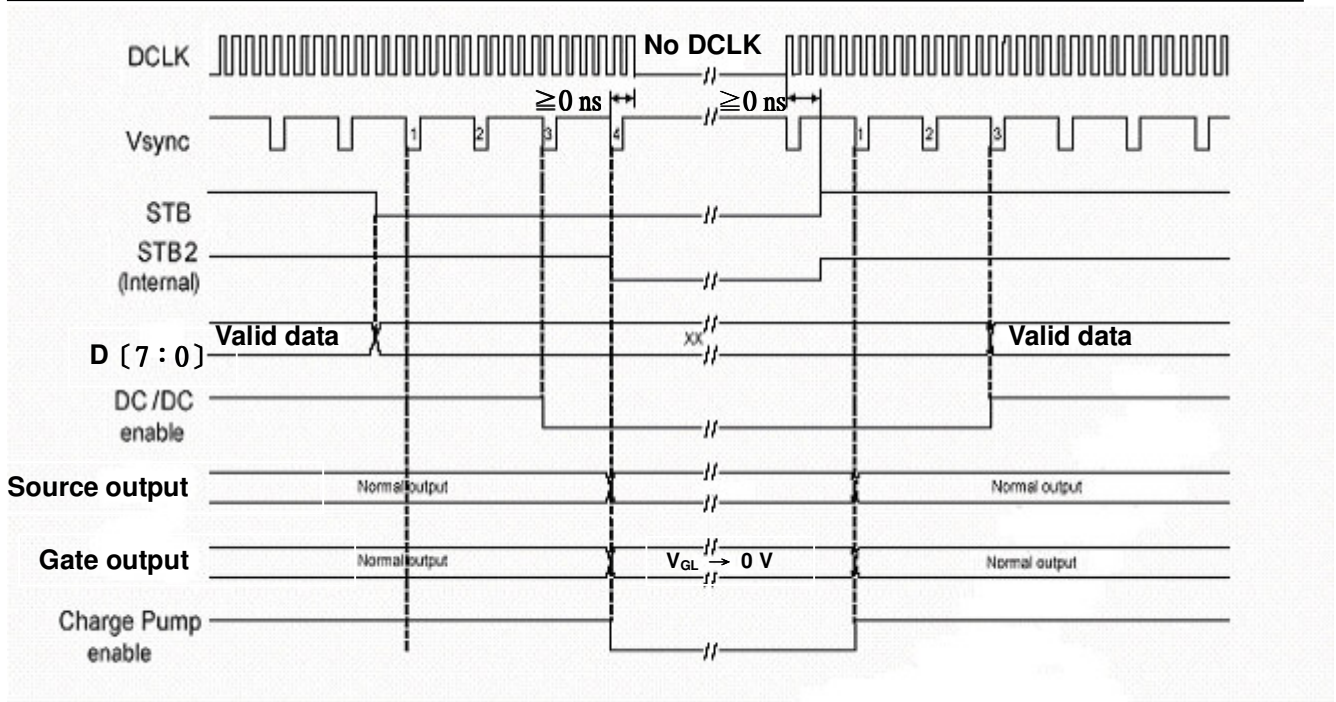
DCLK

No DCLK

≧0 ns

≧0 ns

Vsync

1

2

3

4

1

2

3

STB

STB2
(Internal)

Valid data

D〔7：0〕

XX

Valid data

DC/DC
enable

Source output

Normal output

Normal output

Gate output

Normal output

$V_{GL} \rightarrow$ 0 V

Normal output

Charge Pump
enable